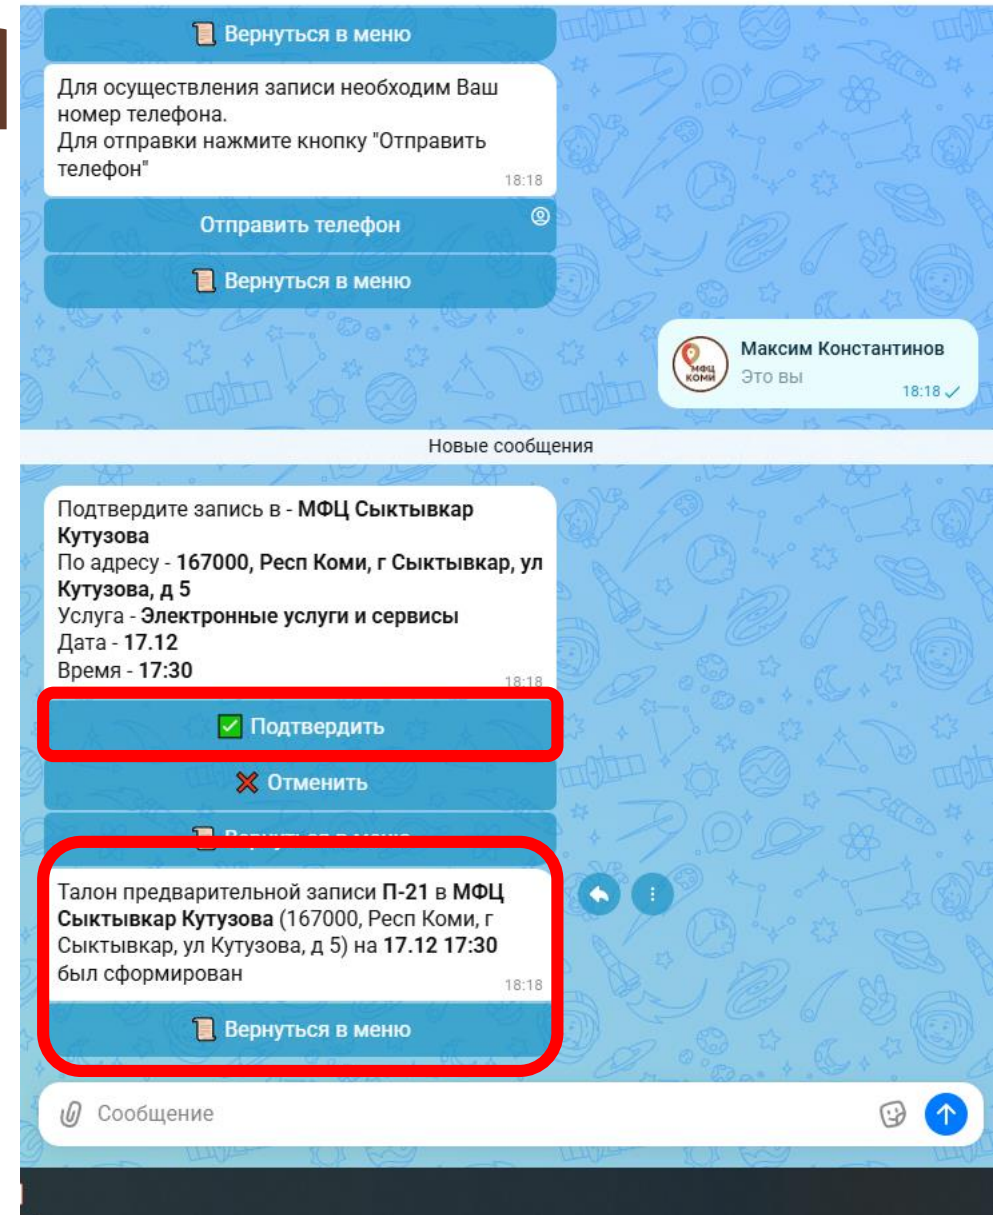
📜 Вернуться в меню

Для осуществления записи необходим Ваш номер телефона.
Для отправки нажмите кнопку "Отправить телефон"
18:18

Отправить телефон

📜 Вернуться в меню

МФЦ КОМИ
Максим Константинов
Это вы
18:18

Новые сообщения

Подтвердите запись в - **МФЦ Сыктывкар Кутузова**
По адресу - **167000, Респ Коми, г Сыктывкар, ул Кутузова, д 5**
Услуга - **Электронные услуги и сервисы**
Дата - **17.12**
Время - **17:30**
18:18

✅ Подтвердить

❌ Отменить

📜 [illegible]

Талон предварительной записи **П-21** в **МФЦ Сыктывкар Кутузова** (167000, Респ Коми, г Сыктывкар, ул Кутузова, д 5) на **17.12 17:30** был сформирован
18:18

📜 Вернуться в меню

Сообщение